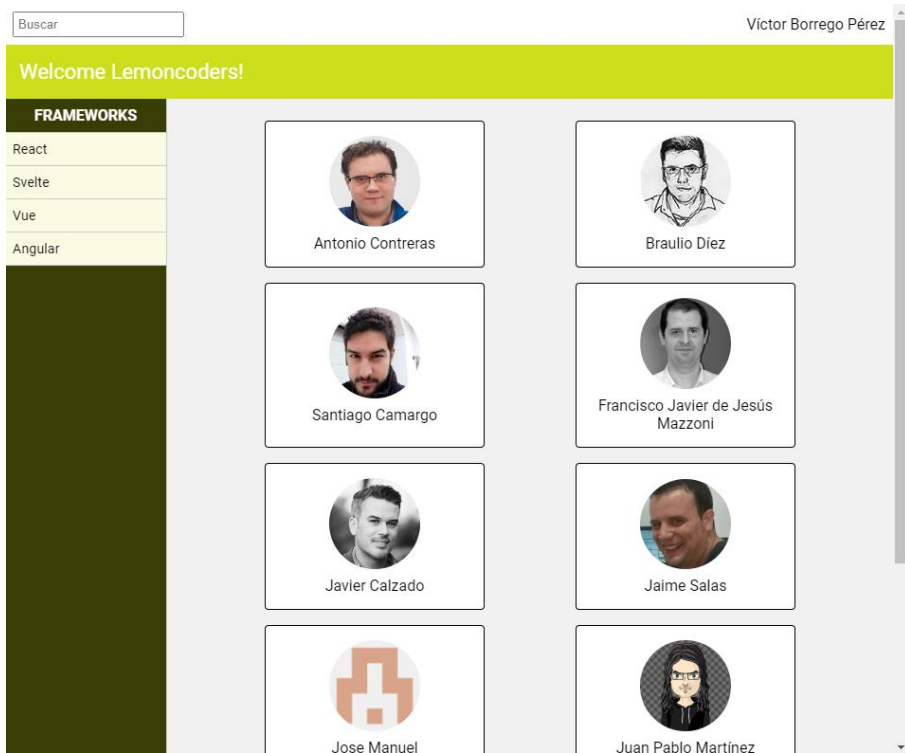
Buscar

Víctor Borrego Pérez

Welcome Lemoncoders!

FRAMEWORKS

React

Svelte

Vue

Angular

Antonio Contreras

Braulio Díez

Santiago Camargo

Francisco Javier de Jesús Mazzoni

Javier Calzado

Jaime Salas

Jose Manuel

Juan Pablo Martínez